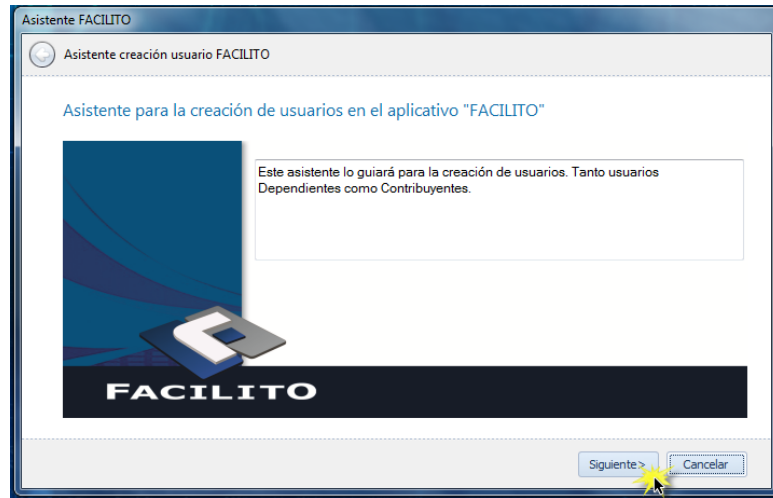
Asistente FACILITO

Asistente creación usuario FACILITO

Asistente para la creación de usuarios en el aplicativo "FACILITO"

Este asistente lo guiará para la creación de usuarios. Tanto usuarios Dependientes como Contribuyentes.

FACILITO

Siguiente >

Cancelar